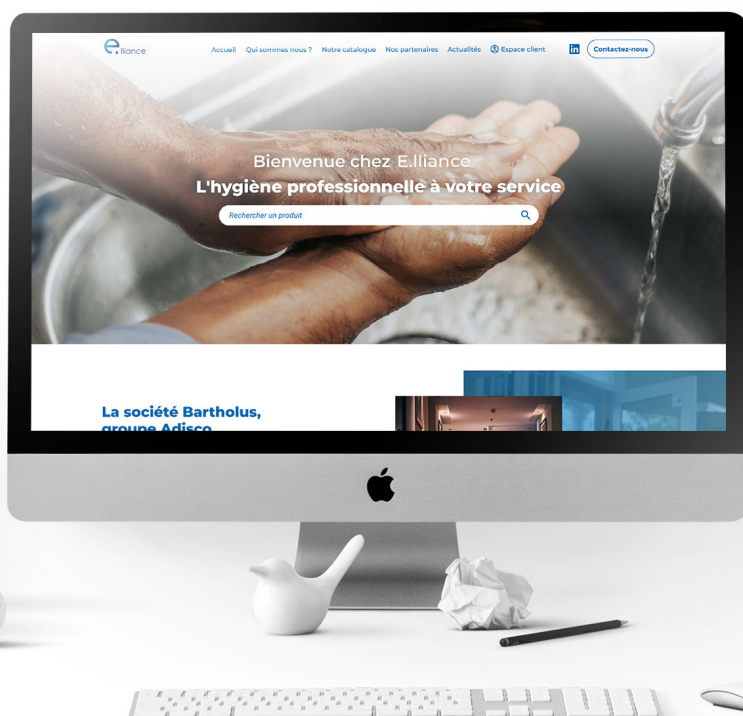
E.lliance

Accueil Qui sommes nous ? Notre catalogue Nos partenaires Actualités Espace client Contactez-nous

Bienvenue chez E.lliance

L'hygiène professionnelle à votre service

Rechercher un produit

La société Bartholus, groupe Adisco